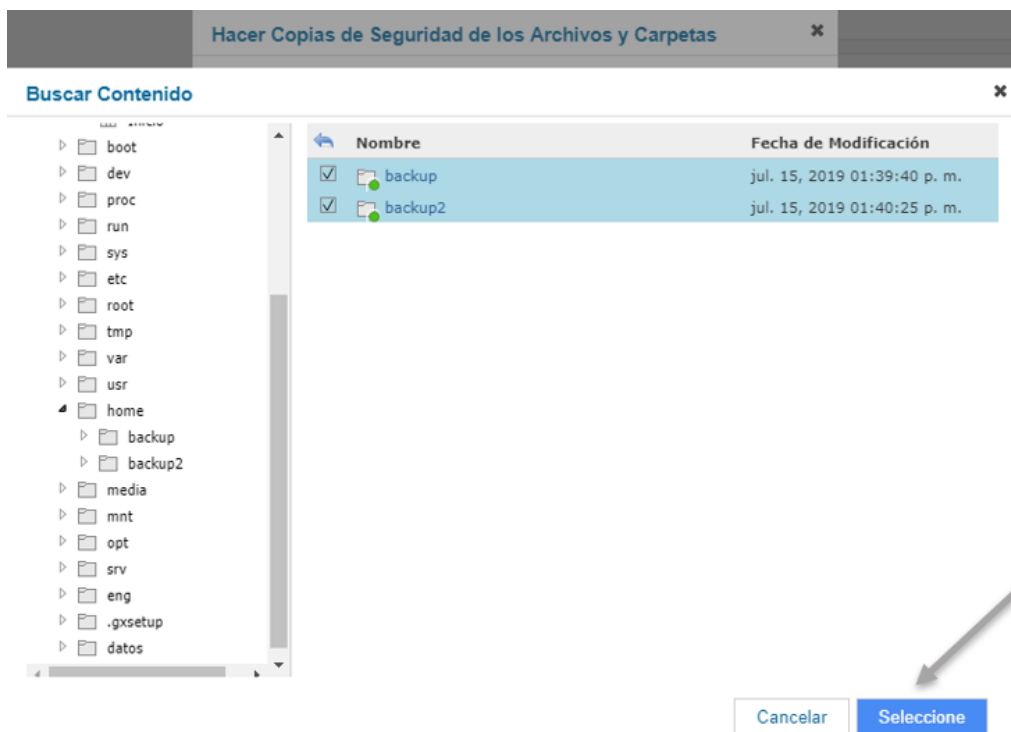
Hacer Copias de Seguridad de los Archivos y Carpetas ×

Buscar Contenido ×

Inicio
boot
dev
proc
run
sys
etc
root
tmp
var
usr
home
backup
backup2
media
mnt
opt
srv
eng
.gxsetup
datos

| | Nombre | Fecha de Modificación |
|---|---|---|
| ☑ | backup | jul. 15, 2019 01:39:40 p. m. |
| ☑ | backup2 | jul. 15, 2019 01:40:25 p. m. |

Cancelar Seleccione